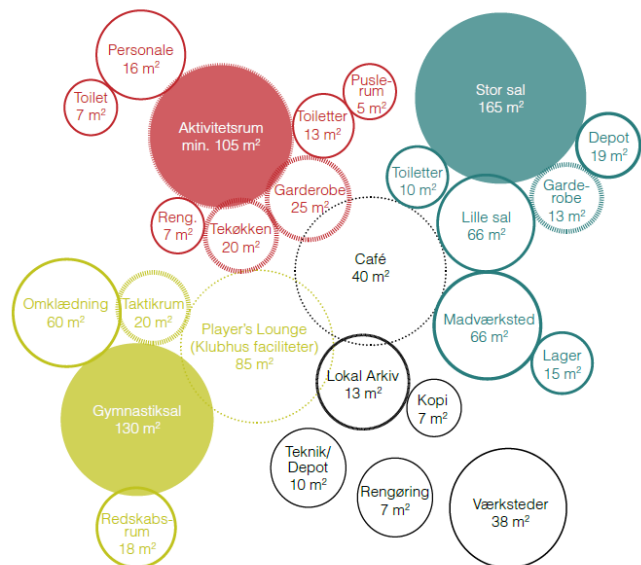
Personale
16 m²

Toilet
7 m²

Aktivitetsrum
min. 105 m²

Pusle-
rum
5 m²

Toiletter
13 m²

Stor sal
165 m²

Depot
19 m²

Toiletter
10 m²

Garde-
robe
13 m²

Garderobe
25 m²

Reng.
7 m²

Tekøkken
20 m²

Lille sal
66 m²

Café
40 m²

Omklædning
60 m²

Taktikrum
20 m²

Player's Lounge
(Klubhus faciliteter)
85 m²

Madværksted
66 m²

Lager
15 m²

Lokal Arkiv
13 m²

Gymnastiksal
130 m²

Kopi
7 m²

Teknik/
Depot
10 m²

Rengøring
7 m²

Værksteder
38 m²

Redskabs-
rum
18 m²